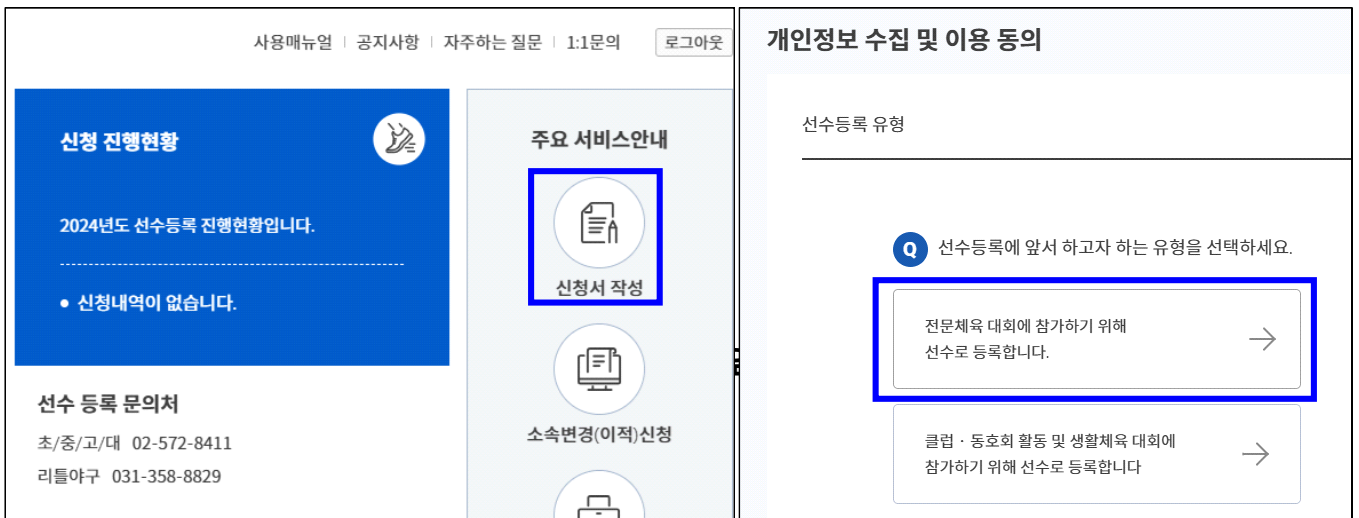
사용매뉴얼 | 공지사항 | 자주하는 질문 | 1:1문의 로그아웃

신청 진행현황

2024년도 선수등록 진행현황입니다.

• 신청내역이 없습니다.

선수 등록 문의처

초/중/고/대 02-572-8411

리틀야구 031-358-8829

주요 서비스안내

신청서 작성

소속변경(이적)신청

개인정보 수집 및 이용 동의

선수등록 유형

Q 선수등록에 앞서 하고자 하는 유형을 선택하세요.

전문체육 대회에 참가하기 위해 선수로 등록합니다.

클럽 · 동호회 활동 및 생활체육 대회에 참가하기 위해 선수로 등록합니다